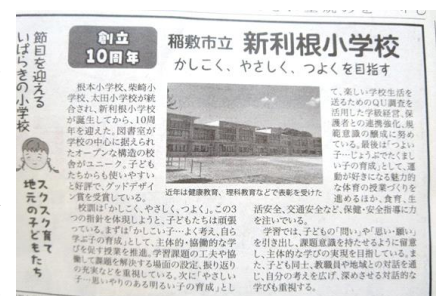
節目を迎える いばらきの小学校

スクスク育て 地元の子どもたち

創立 10周年

稲敷市立 新利根小学校

かしこく、やさしく、つよくを目指す

根本小学校、柴崎小学校、太田小学校が統合され、新利根小学校が誕生してから、10周年を迎えた。図書室が学校の中心に配置されたオープンな構造の校舎がユニークで、子どもたちからも使いやすいと好評で、グッドデザイン賞を受賞している。

校訓は「かしこく、やさしく、つよく」。この3つの指針を体現しようと、子どもたちは頑張っている。まずは「かしこい子」…よく考え、自ら学ぶ子の育成」として、主体的・協働的な学びを促す授業を推進。学習課題の工夫や協働して課題を解決する場面の設定、振り返りの充実などを重視している。次に「やさしい子」…思いやりのある明るい子の育成」として、楽しい学校生活を送るためのQU調査を活用した学級経営、保護者との連携強化、規範意識の醸成に努めている。最後は「つよい子」…じょうぶでたくましい子の育成」として、運動が好きになる魅力的な体育の授業づくりを進めるほか、食育、生活安全、交通安全など、保健・安全指導に力を注いでいる。

学習では、子どもの「問い」や「思い・願い」を引き出し、課題意識を持たせるように留意し、主体的な学びの実現を目指している。また、子ども同士、教職員や地域の人材を交えて、自分の考えを広げ、深めさせる対話的な学びも重視する。

近年は健康教育、理科教育などで表彰を受けた